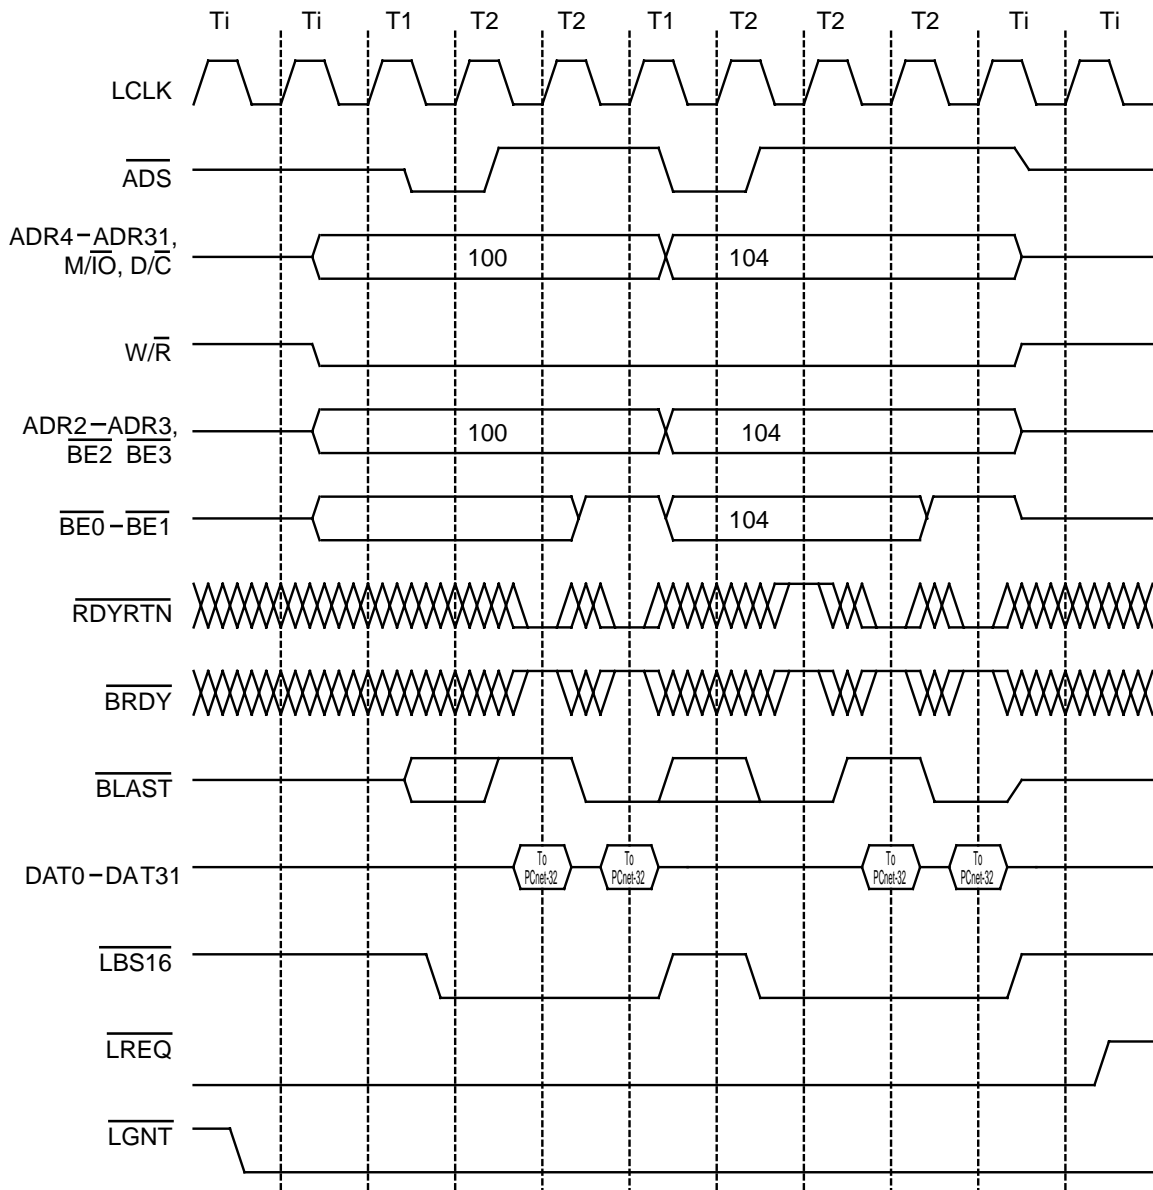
Ti Ti T1 T2 T2 T1 T2 T2 T2 Ti Ti

LCLK

$\overline{ADS}$

ADR4$-$ADR31, M/$\overline{IO}$, D/$\overline{C}$

100

104

W/$\overline{R}$

ADR2$-$ADR3, $\overline{BE2}$ $\overline{BE3}$

100

104

$\overline{BE0}-\overline{BE1}$

104

$\overline{RDYRTN}$

$\overline{BRDY}$

$\overline{BLAST}$

DAT0$-$DAT31

To PCnet-32

To PCnet-32

To PCnet-32

To PCnet-32

$\overline{LBS16}$

$\overline{LREQ}$

$\overline{LGNT}$